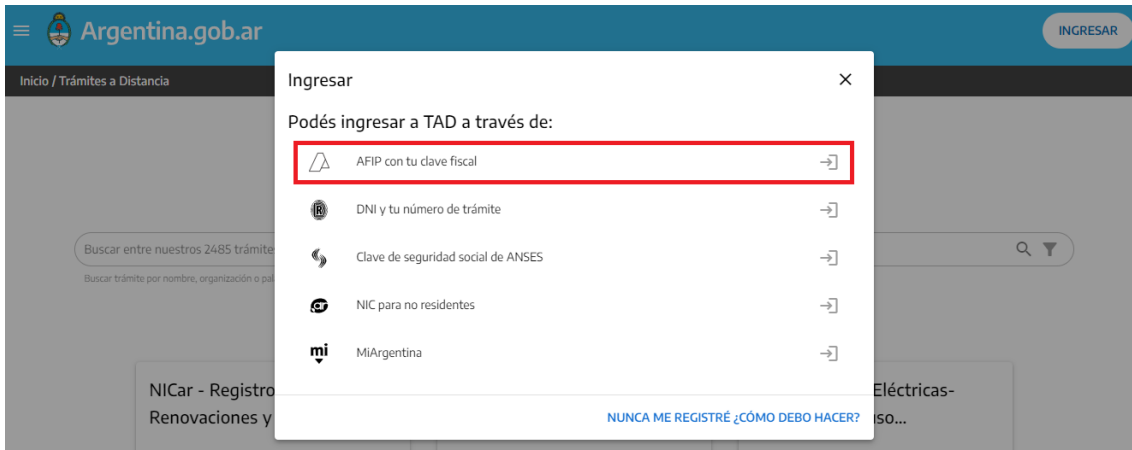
Argentina.gob.ar

INGRESAR

Inicio / Trámites a Distancia

Buscar entre nuestros 2485 trámite

Buscar trámite por nombre, organización o pal

NICar - Registro
Renovaciones y

Eléctricas-
uso...

Ingresar

×

Podés ingresar a TAD a través de:

AFIP con tu clave fiscal

DNI y tu número de trámite

Clave de seguridad social de ANSES

NIC para no residentes

mi

MiArgentina

NUNCA ME REGISTRÉ ¿CÓMO DEBO HACER?